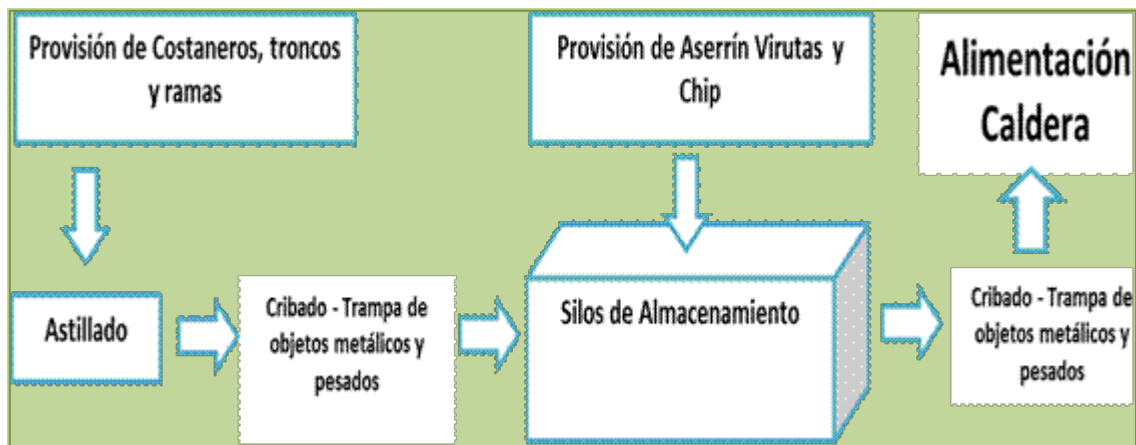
Provisión de Costaneros, troncos y ramas

Provisión de Aserrín Virutas y Chip

Alimentación Caldera

Astillado

Cribado - Trampa de objetos metálicos y pesados

Silos de Almacenamiento

Cribado - Trampa de objetos metálicos y pesados